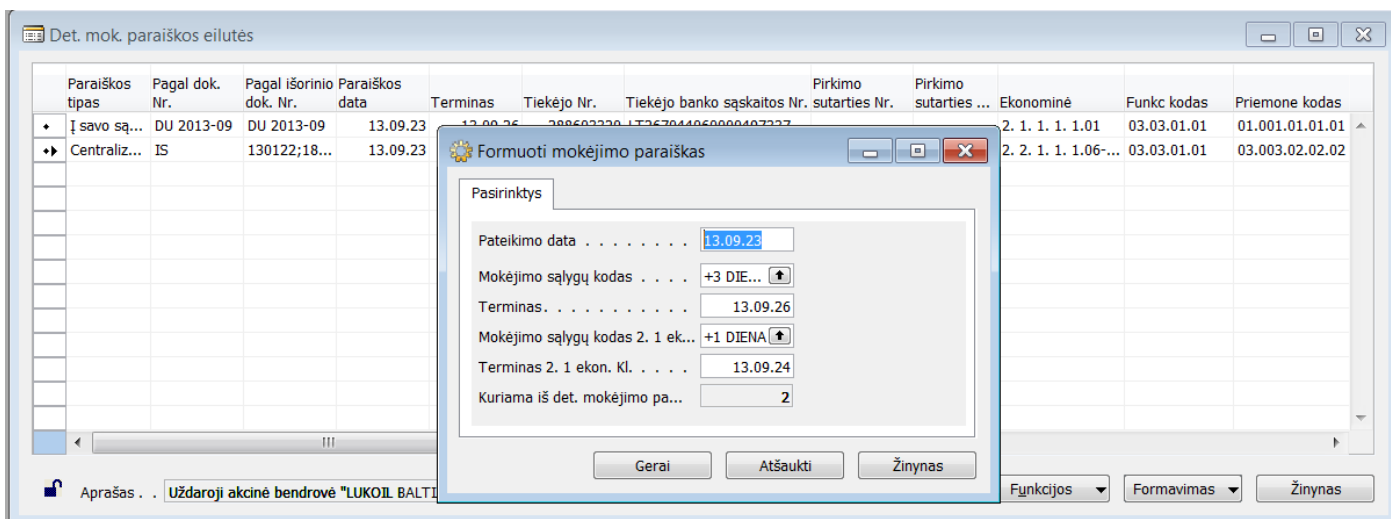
Det. mok. paraiškos eilutės

| Paraiškos tipas | Pagal dok. Nr. | Pagal išorinio dok. Nr. | Paraiškos data | Terminas | Tiekėjo Nr. | Tiekėjo banko sąskaitos Nr. | Pirkimo sutarties Nr. | Pirkimo sutarties ... | Ekonominė | Funkc kodas | Priemone kodas |
|---|---|---|---|---|---|---|---|---|---|---|---|
| Į savo są... | DU 2013-09 | DU 2013-09 | 13.09.23 | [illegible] | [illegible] | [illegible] | | | 2. 1. 1. 1. 1.01 | 03.03.01.01 | 01.001.01.01.01 |
| Centraliz... | IS | 130122;18... | 13.09.23 | | | | | | 2. 2. 1. 1. 1.06-... | 03.03.01.01 | 03.003.02.02.02 |

Aprašas . . Uždaroji akcinė bendrovė "LUKOIL BALTI

Funkcijos
Formavimas
Žinynas

Formuoti mokėjimo paraiškas

Pasirinktys

Pateikimo data . . . . . . . . 13.09.23
Mokėjimo sąlygų kodas . . . . +3 DIE...
Terminas. . . . . . . . . . . 13.09.26
Mokėjimo sąlygų kodas 2. 1 ek... +1 DIENA
Terminas 2. 1 ekon. Kl. . . . . 13.09.24
Kuriama iš det. mokėjimo pa... 2

Gerai
Atšaukti
Žinynas